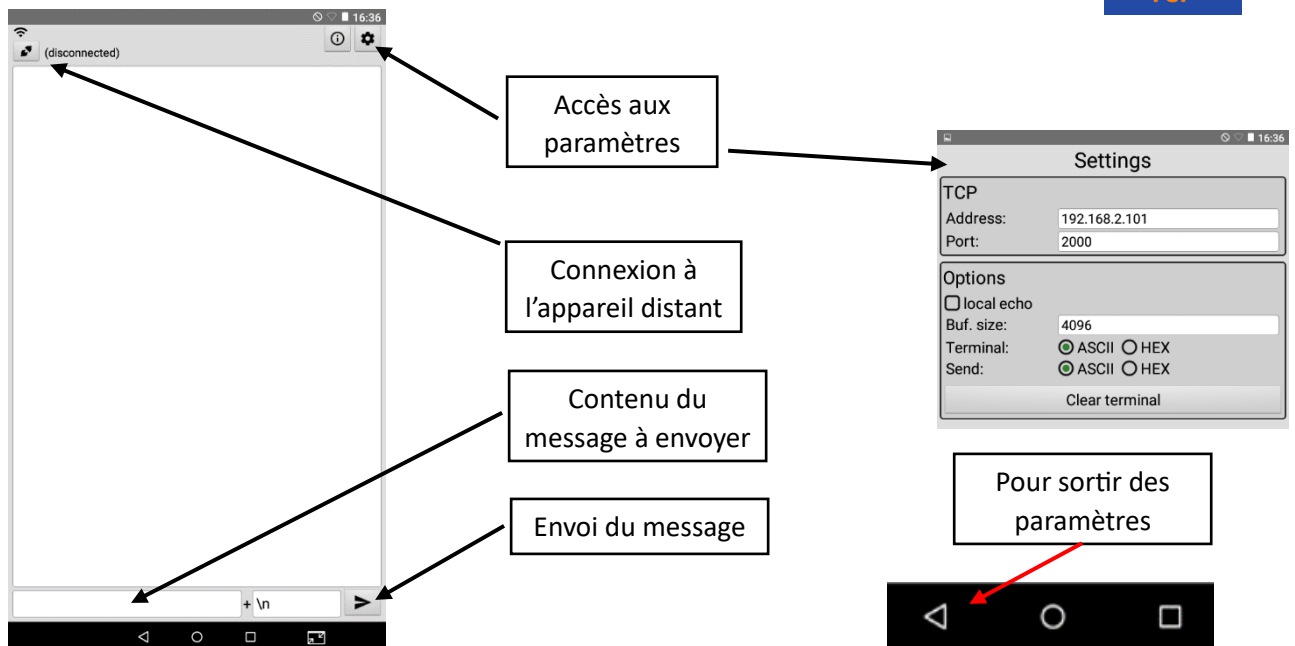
16:36

(disconnected)

+ \n

Accès aux paramètres

Connexion à l'appareil distant

Contenu du message à envoyer

Envoi du message

16:36

Settings

TCP

Address: 192.168.2.101

Port: 2000

Options

local echo

Buf. size: 4096

Terminal: ASCII HEX

Send: ASCII HEX

Clear terminal

Pour sortir des paramètres